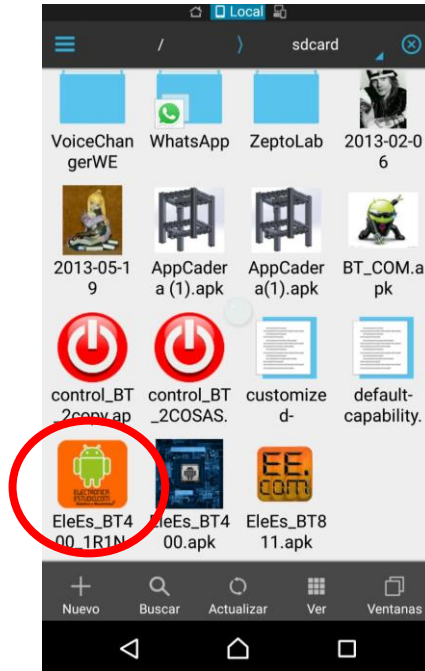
Local

/

sdcard

VoiceChangerWE

WhatsApp

ZeptoLab

2013-02-06

2013-05-19

AppCadera (1).apk

AppCadera(1).apk

BT_COM.apk

control_BT_2copy.ap

control_BT_2COSAS.

customized-

default-capability.

EleEs_BT400_1R1N

EleEs_BT400.apk

EleEs_BT811.apk

EE.com

Nuevo

Buscar

Actualizar

Ver

Ventanas